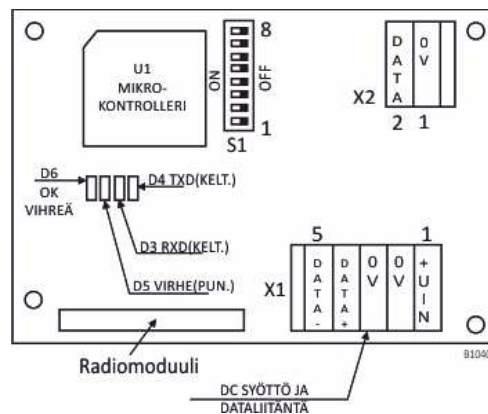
U1
MIKRO-
KONTROLLERI

ON
OFF
8
1
S1

D
A
T
A
0
V
X2
2 1

D6
OK
VIHREÄ
D4 TXD(KELT.)
D3 RXD(KELT.)
D5 VIRHE(PUN.)

5 1
X1
D
A
T
A
-
D
A
T
A
+
0
V
0
V
+
U
I
N

Radiomoduuli

DC SYÖTTÖ JA
DATALIITÄNTÄ

B104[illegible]